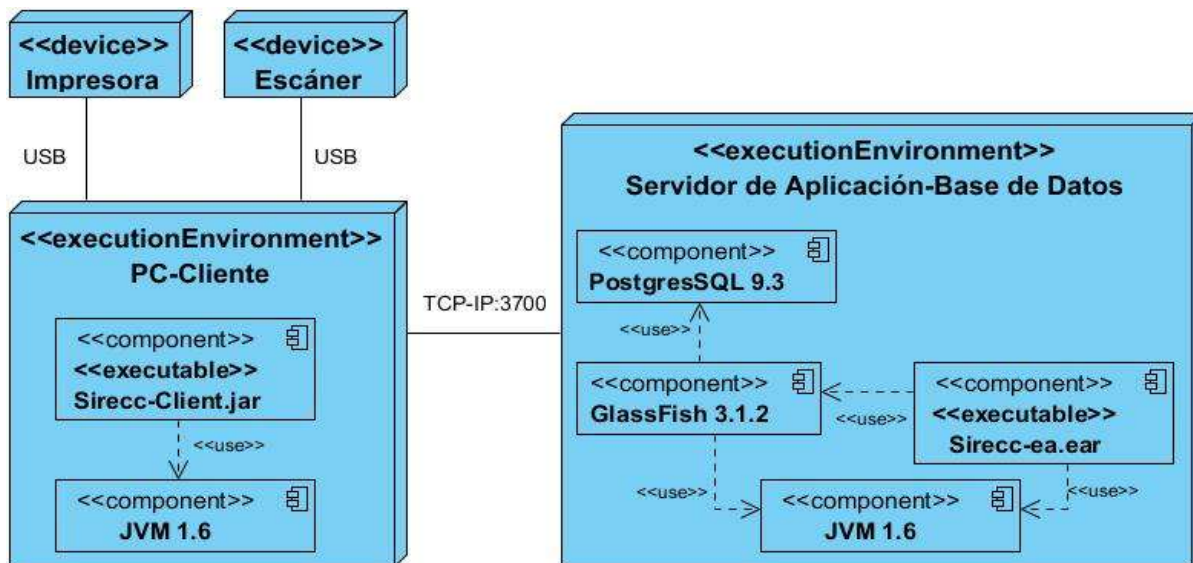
<<device>>
Impresora

<<device>>
Escáner

USB

USB

<<executionEnvironment>>
PC-Cliente

<<component>>
<<executable>>
Sirecc-Client.jar

<<use>>

<<component>>
JVM 1.6

TCP-IP:3700

<<executionEnvironment>>
Servidor de Aplicación-Base de Datos

<<component>>
PostgresSQL 9.3

<<use>>

<<component>>
GlassFish 3.1.2

<<use>>

<<component>>
<<executable>>
Sirecc-ea.ear

<<use>>

<<component>>
JVM 1.6

<<use>>